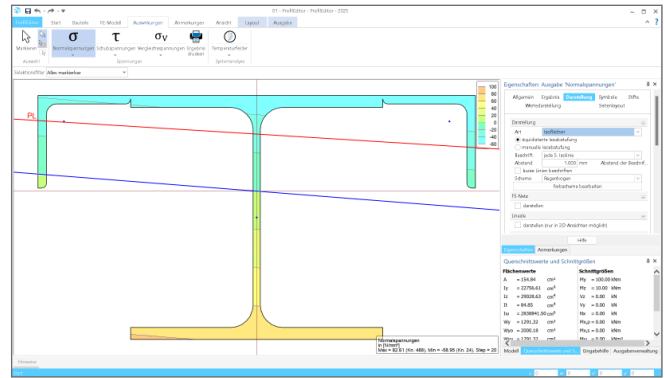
01 - ProfilEditor - ProfilEditor 2025

ProfilEditor | Start | Bauteile | FE-Modell | Auswertungen | Anmerkungen | Ansicht | Layout | Ausgabe

Markieren | Normalspannungen | Schubspannungen | Vergleichsspannungen | Ergebnis drucken | Temperaturfelder

Auswahl | Spannungen | Spannungsdarstellung

Selektionsfilter: Alles markierbar

PL

100
80
60
40
20
0
-20
-40
-60
-80

Normalspannungen in [N/mm²]
Max = 82.61 (Kn. 488), Min = -58.95 (Kn. 24), Step = 20

Eigenschaften: Ausgabe 'Normalspannungen'

Allgemein | Ergebnis | Darstellung | Symbole | Diffs
Wertedarstellung | Seitenlayout

Darstellung
Art: farbflächen
äquidistante Isostufung
manuelle Isostufung
Isostufe: jede 5. Isolinie
Abstand: 1.000 mm | Abstand der Beschrif...
Isolinien beschriften
Schema: Regenbogen
Farbschema bearbeiten

FE-Netz
darstellen

Umriss
darstellen (nur in 2D-Ansichten möglich)

Hilfe

Eigenschaften | Anmerkungen

Querschnittswerte und Schnittgrößen

Flächenwerte | Schnittgrößen
A = 154.84 cm² | My = 100.00 kNm
Iy = 22756.61 cm⁴ | Mz = 10.00 kNm
Iz = 29939.63 cm⁴ | Vz = 0.00 kN
It = 84.85 cm⁴ | Vy = 0.00 kN
Iω = 2838840.00 cm⁶ | Nx = 0.00 kN
Wy = 1291.22 cm³ | Mx,p = 0.00 kNm
Wyo = 2006.18 cm³ | Mx,s = 0.00 kNm
Wz = 1291.22 cm³ | Mω = 0.00 kNm²

Modell | Querschnittswerte und Sc... | Eingabehilfe | Ausgabeverwaltung

Übersicht